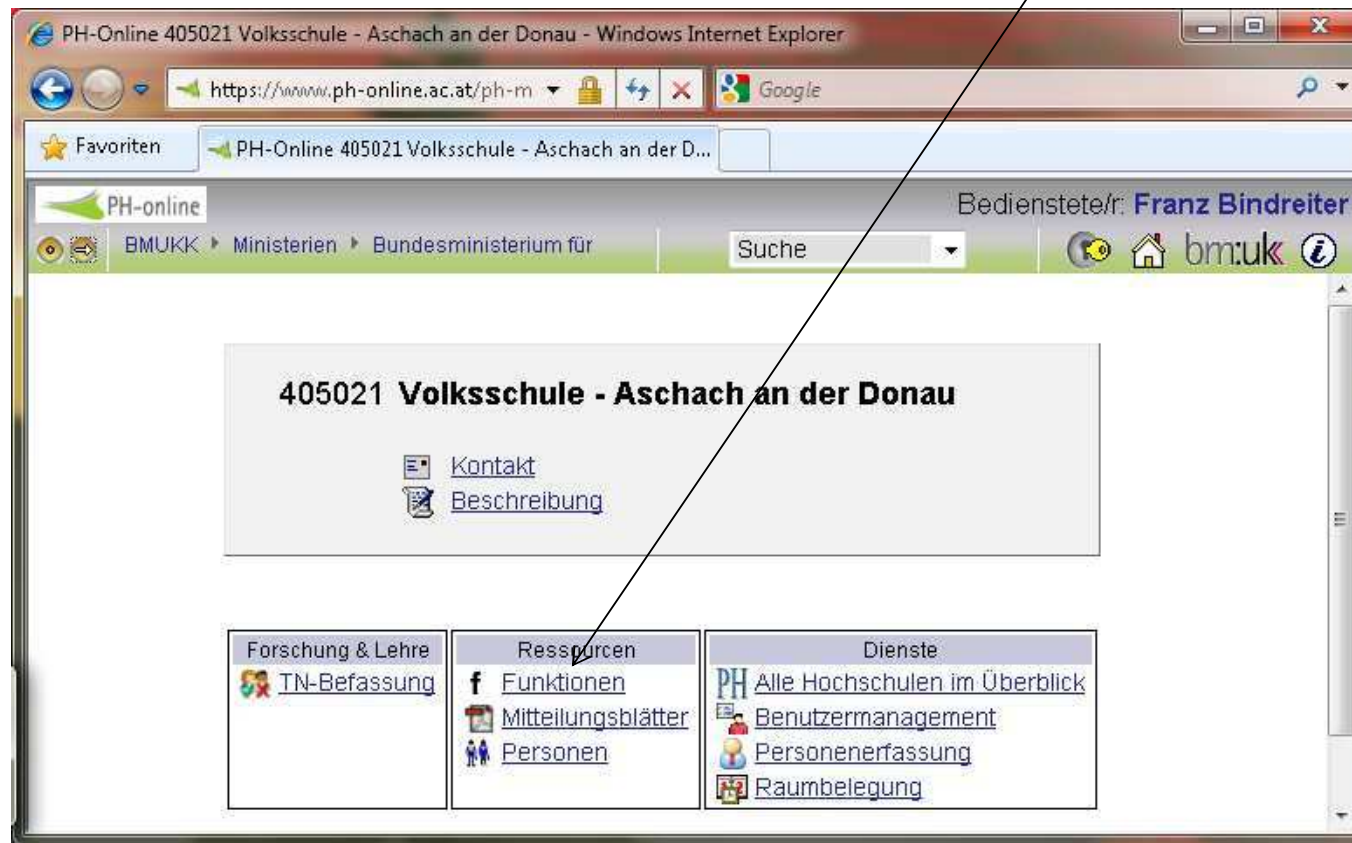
PH-Online 405021 Volksschule - Aschach an der Donau - Windows Internet Explorer

https://www.ph-online.ac.at/ph-m

Google

Favoriten

PH-Online 405021 Volksschule - Aschach an der D...

PH-online

Bedienstete/r: Franz Bindreiter

BMUKK ▸ Ministerien ▸ Bundesministerium für

Suche

bm:uk

405021 Volksschule - Aschach an der Donau

Kontakt
Beschreibung

| Forschung & Lehre | Ressourcen | Dienste |
|---|---|---|
| TN-Befassung | f Funktionen | PH Alle Hochschulen im Überblick |
| | Mitteilungsblätter | Benutzermanagement |
| | Personen | Personenerfassung |
| | | Raumbelegung |